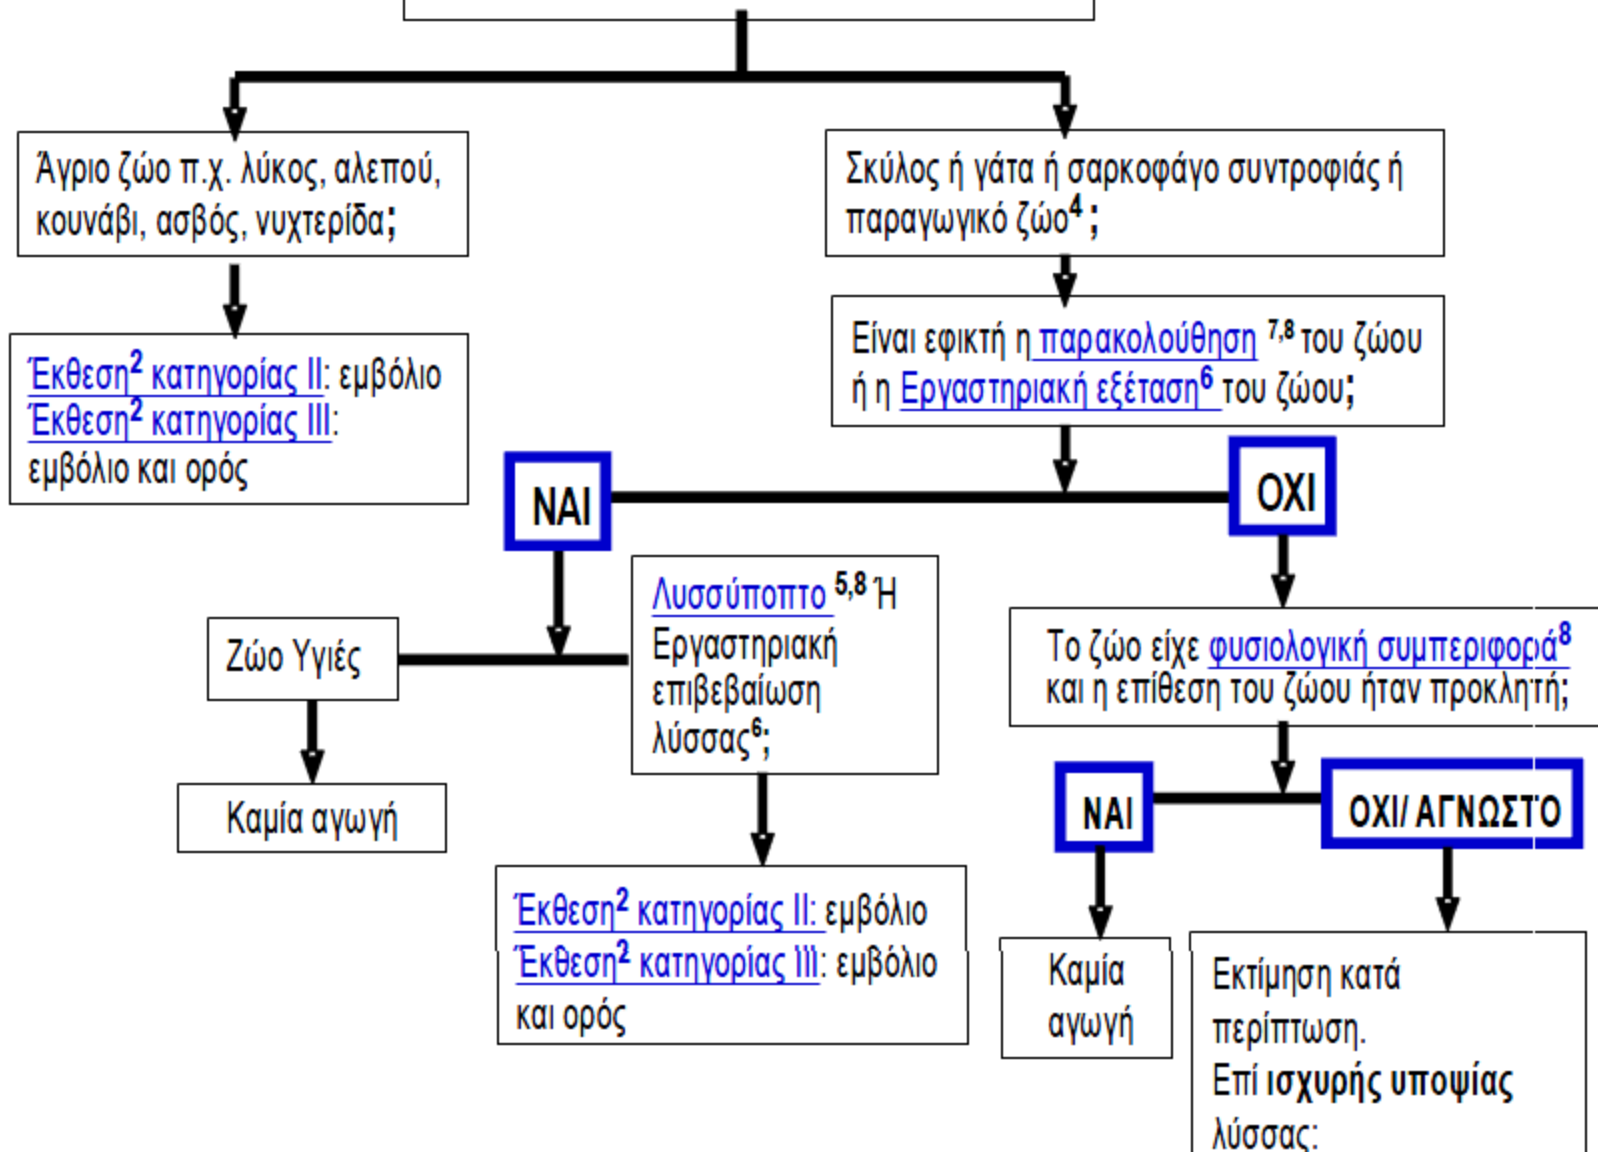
Άγριο ζώο π.χ. λύκος, αλεπού, κουνάβι, ασβός, νυχτερίδα;

Σκύλος ή γάτα ή σαρκοφάγο συντροφιάς ή παραγωγικό ζώο$^{4}$;

Έκθεση$^{2}$ κατηγορίας II: εμβόλιο
Έκθεση$^{2}$ κατηγορίας III: εμβόλιο και ορός

Είναι εφικτή η παρακολούθηση $^{7,8}$ του ζώου ή η Εργαστηριακή εξέταση$^{6}$ του ζώου;

ΝΑΙ

ΟΧΙ

Ζώο Υγιές

Λυσσύποπτο $^{5,8}$ Ή Εργαστηριακή επιβεβαίωση λύσσας$^{6}$;

Το ζώο είχε φυσιολογική συμπεριφορά$^{8}$ και η επίθεση του ζώου ήταν προκλητή;

Καμία αγωγή

ΝΑΙ

ΟΧΙ/ ΑΓΝΩΣΤΟ

Έκθεση$^{2}$ κατηγορίας II: εμβόλιο
Έκθεση$^{2}$ κατηγορίας III: εμβόλιο και ορός

Καμία αγωγή

Εκτίμηση κατά περίπτωση.
Επί ισχυρής υποψίας λύσσας: